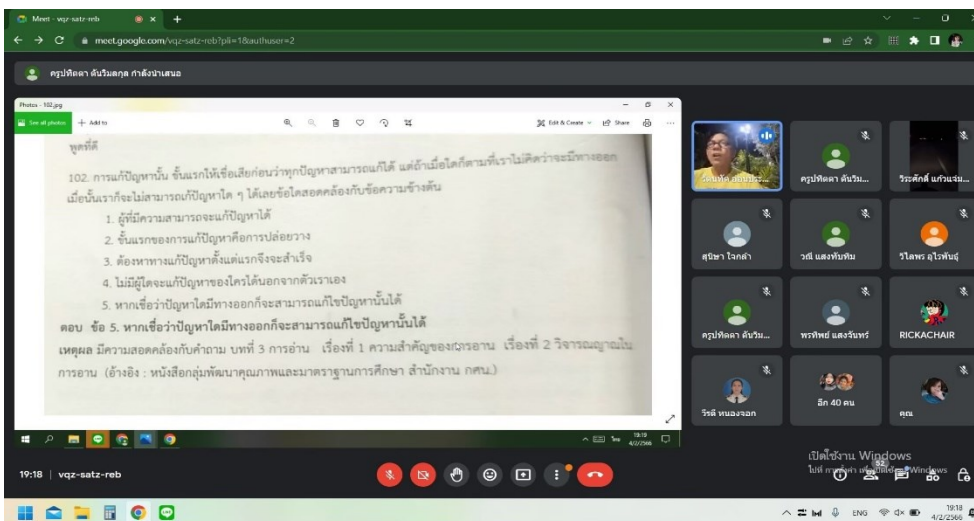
Meet - vqz-satz-reb
meet.google.com/vqz-satz-reb?pli=1&authuser=2

ครูปทิตตา ต้นริมตกุล กำลังนำเสนอ

Photos - 102.jpg
See all photos
+ Add to
Edit & Create
Share

พูดที่ดี

102. การแก้ปัญหานั้น ขั้นแรกให้เชื่อเสียก่อนว่าทุกปัญหาสามารถแก้ได้ แต่ถ้าเมื่อใดก็ตามที่เราไม่คิดว่าจะมีทางออก เมื่อนั้นเราก็จะไม่สามารถแก้ปัญหาใด ๆ ได้เลยข้อใดสอดคล้องกับข้อความข้างต้น

1. ผู้ที่มีความสามารถจะแก้ปัญหาได้
2. ขั้นแรกของการแก้ปัญหาคือการปล่อยวาง
3. ต้องหาทางแก้ปัญหาตั้งแต่แรกจึงจะสำเร็จ
4. ไม่มีผู้ใดจะแก้ปัญหาของใครได้นอกจากตัวเราเอง
5. หากเชื่อว่าปัญหาใดมีทางออกก็จะสามารถแก้ไขปัญหานั้นได้

ตอบ ข้อ 5. หากเชื่อว่าปัญหาใดมีทางออกก็จะสามารถแก้ไขปัญหานั้นได้
เหตุผล มีความสอดคล้องกับคำถาม บทที่ 3 การอ่าน เรื่องที่ 1 ความสำคัญของการอ่าน เรื่องที่ 2 วิจารณญาณใน การอ่าน (อ้างอิง : หนังสือกลุ่มพัฒนาคุณภาพและมาตรฐานการศึกษา สำนักงาน กศน.)

19:19
4/2/2566

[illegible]
ครูปทิตตา ต้นริม...
วีระศักดิ์ แก้วแจ่ม...
สุนิษา โจกล้า
วณี แสงทับทิม
วิไลพร อุไรพันธุ์
ครูปทิตตา ต้นริม...
พรทิพย์ แสงจันทร์
RICKACHAIR
วิรตี หนองจอก
อีก 40 คน
คุณ

เปิดใช้งาน Windows
ไปที่ การตั้งค่า เพื่อเปิดใช้งาน Windows

19:18 | vqz-satz-reb

ENG
19:18
4/2/2566